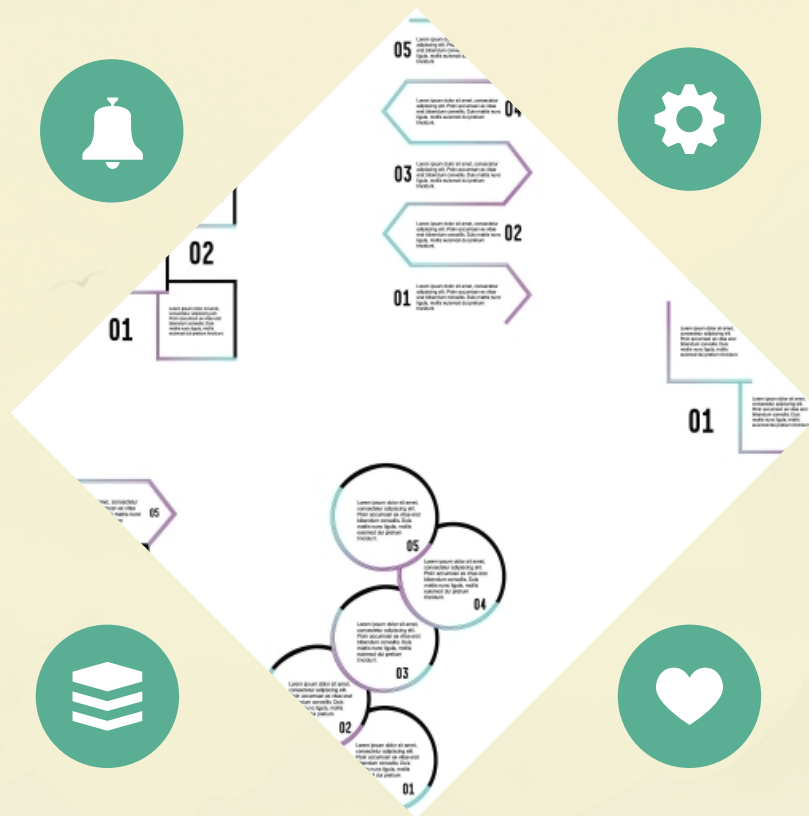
05 Lorem ipsum dolor sit amet, consectetur adipiscing elit. Proin accumsan ex vitae erat bibendum convallis. Duis mattis nunc ligula, mollis euismod dui pretium tincidunt.

Lorem ipsum dolor sit amet, consectetur adipiscing elit. Proin accumsan ex vitae erat bibendum convallis. Duis mattis nunc ligula, mollis euismod dui pretium tincidunt. 04

03 Lorem ipsum dolor sit amet, consectetur adipiscing elit. Proin accumsan ex vitae erat bibendum convallis. Duis mattis nunc ligula, mollis euismod dui pretium tincidunt.

Lorem ipsum dolor sit amet, consectetur adipiscing elit. Proin accumsan ex vitae erat bibendum convallis. Duis mattis nunc ligula, mollis euismod dui pretium tincidunt. 02

01 Lorem ipsum dolor sit amet, consectetur adipiscing elit. Proin accumsan ex vitae erat bibendum convallis. Duis mattis nunc ligula, mollis euismod dui pretium tincidunt.

02

01 Lorem ipsum dolor sit amet, consectetur adipiscing elit. Proin accumsan ex vitae erat bibendum convallis. Duis mattis nunc ligula, mollis euismod dui pretium tincidunt.

Lorem ipsum dolor sit amet, consectetur adipiscing elit. Proin accumsan ex vitae erat bibendum convallis. Duis mattis nunc ligula, mollis euismod dui pretium tincidunt.

01 Lorem ipsum dolor sit amet, consectetur adipiscing elit. Proin accumsan ex vitae erat bibendum convallis. Duis mattis nunc ligula, mollis euismod dui pretium tincidunt.

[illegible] amet, consectetur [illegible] 05

Lorem ipsum dolor sit amet, consectetur adipiscing elit. Proin accumsan ex vitae erat bibendum convallis. Duis mattis nunc ligula, mollis euismod dui pretium tincidunt. 05

Lorem ipsum dolor sit amet, consectetur adipiscing elit. Proin accumsan ex vitae erat bibendum convallis. Duis mattis nunc ligula, mollis euismod dui pretium tincidunt. 04

Lorem ipsum dolor sit amet, consectetur adipiscing elit. Proin accumsan ex vitae erat bibendum convallis. Duis mattis nunc ligula, mollis euismod dui pretium tincidunt. 03

Lorem ipsum dolor sit amet, consectetur adipiscing elit. Proin accumsan ex vitae erat bibendum convallis. Duis mattis nunc ligula, mollis euismod dui pretium tincidunt. 02

Lorem ipsum dolor sit amet, consectetur adipiscing elit. Proin accumsan ex vitae erat bibendum convallis. Duis mattis nunc ligula, mollis euismod dui pretium tincidunt. 01